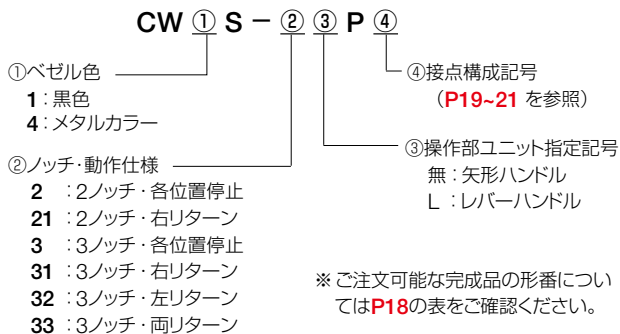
CW ① S − ② ③ P ④

①ベゼル色
1：黒色
4：メタルカラー

②ノッチ・動作仕様
2 ：2ノッチ・各位置停止
21 ：2ノッチ・右リターン
3 ：3ノッチ・各位置停止
31 ：3ノッチ・右リターン
32 ：3ノッチ・左リターン
33 ：3ノッチ・両リターン

④接点構成記号
（P19~21 を参照）

③操作部ユニット指定記号
無：矢形ハンドル
L：レバーハンドル

※ご注文可能な完成品の形番についてはP18の表をご確認ください。